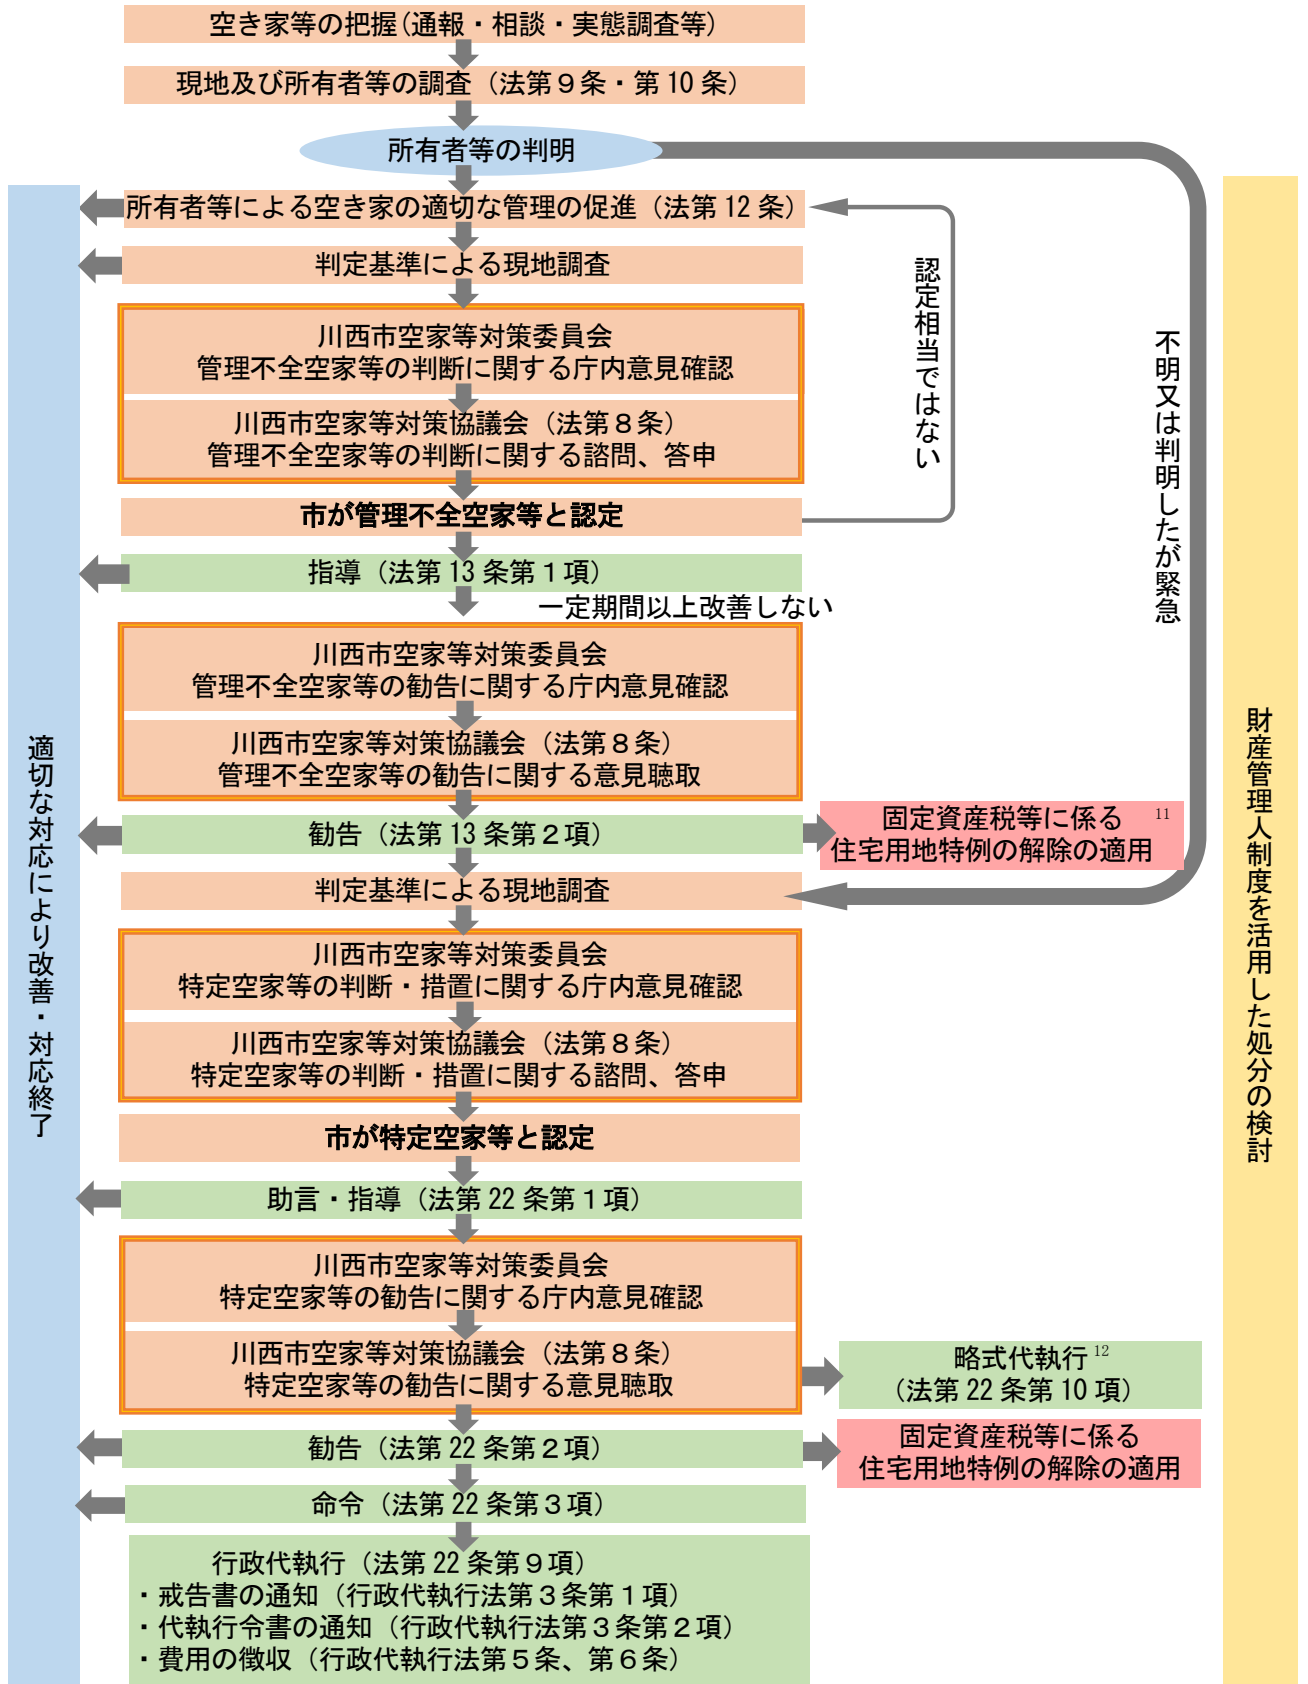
空き家等の把握（通報・相談・実態調査等）

現地及び所有者等の調査（法第９条・第 10 条）

所有者等の判明

所有者等による空き家の適切な管理の促進（法第 12 条）

判定基準による現地調査

川西市空家等対策委員会
管理不全空家等の判断に関する庁内意見確認

川西市空家等対策協議会（法第８条）
管理不全空家等の判断に関する諮問、答申

市が管理不全空家等と認定

認定相当ではない

指導（法第 13 条第１項）

一定期間以上改善しない

川西市空家等対策委員会
管理不全空家等の勧告に関する庁内意見確認

川西市空家等対策協議会（法第８条）
管理不全空家等の勧告に関する意見聴取

勧告（法第 13 条第２項）

固定資産税等に係る 11
住宅用地特例の解除の適用

不明又は判明したが緊急

判定基準による現地調査

川西市空家等対策委員会
特定空家等の判断・措置に関する庁内意見確認

川西市空家等対策協議会（法第８条）
特定空家等の判断・措置に関する諮問、答申

市が特定空家等と認定

助言・指導（法第 22 条第１項）

川西市空家等対策委員会
特定空家等の勧告に関する庁内意見確認

川西市空家等対策協議会（法第８条）
特定空家等の勧告に関する意見聴取

略式代執行 12
（法第 22 条第 10 項）

勧告（法第 22 条第２項）

固定資産税等に係る
住宅用地特例の解除の適用

命令（法第 22 条第３項）

行政代執行（法第 22 条第９項）
・戒告書の通知（行政代執行法第３条第１項）
・代執行令書の通知（行政代執行法第３条第２項）
・費用の徴収（行政代執行法第５条、第６条）

適切な対応により改善・対応終了

財産管理人制度を活用した処分の検討